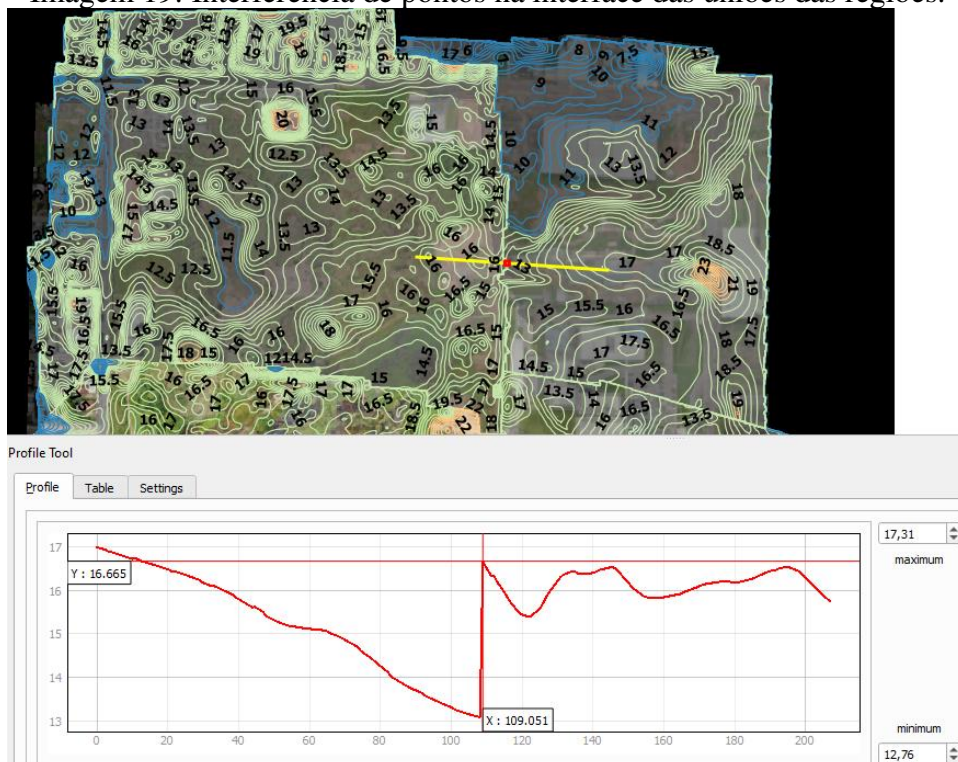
Imagem 19: Interferência de pontos na interface das uniões das regiões.

13.5 16 15.5 19 19.5 19 17 18.5 16.5 17 6 8 9 10 7.5 15 9 11.5 13 13 13.5 16 15.5 20 13.5 15 14.5 10 11 13 12 13.5 12 13 14 14.5 15 12.5 13.5 14.5 16 16 14 10 11 18 13 14.5 15 13 14 13.5 15.5 10 12 11.5 13.5 13 16 16 16 17 18.5 15.5 16 12.5 12.5 14 15.5 17 16 16 16.5 15 23 21 19 15.5 16.5 15.5 16 18 15 15.5 16 16.5 17.5 16 16.5 16 17.5 16.5 13.5 18 15 16 12 14.5 16.5 15.5 17 18 15.5 17 15 14.5 15 16.5 18.5 16 16.5 17 17.5 17 15 13.5 14 16 16.5 13.5 19 16 18.5 19.5 22 17 18 17

Profile Tool

Profile | Table | Settings

17 16 15 14 13
Y : 16.665
X : 109.051
0 20 40 60 80 100 120 140 160 180 200

17,31
maximum
minimum
12,76